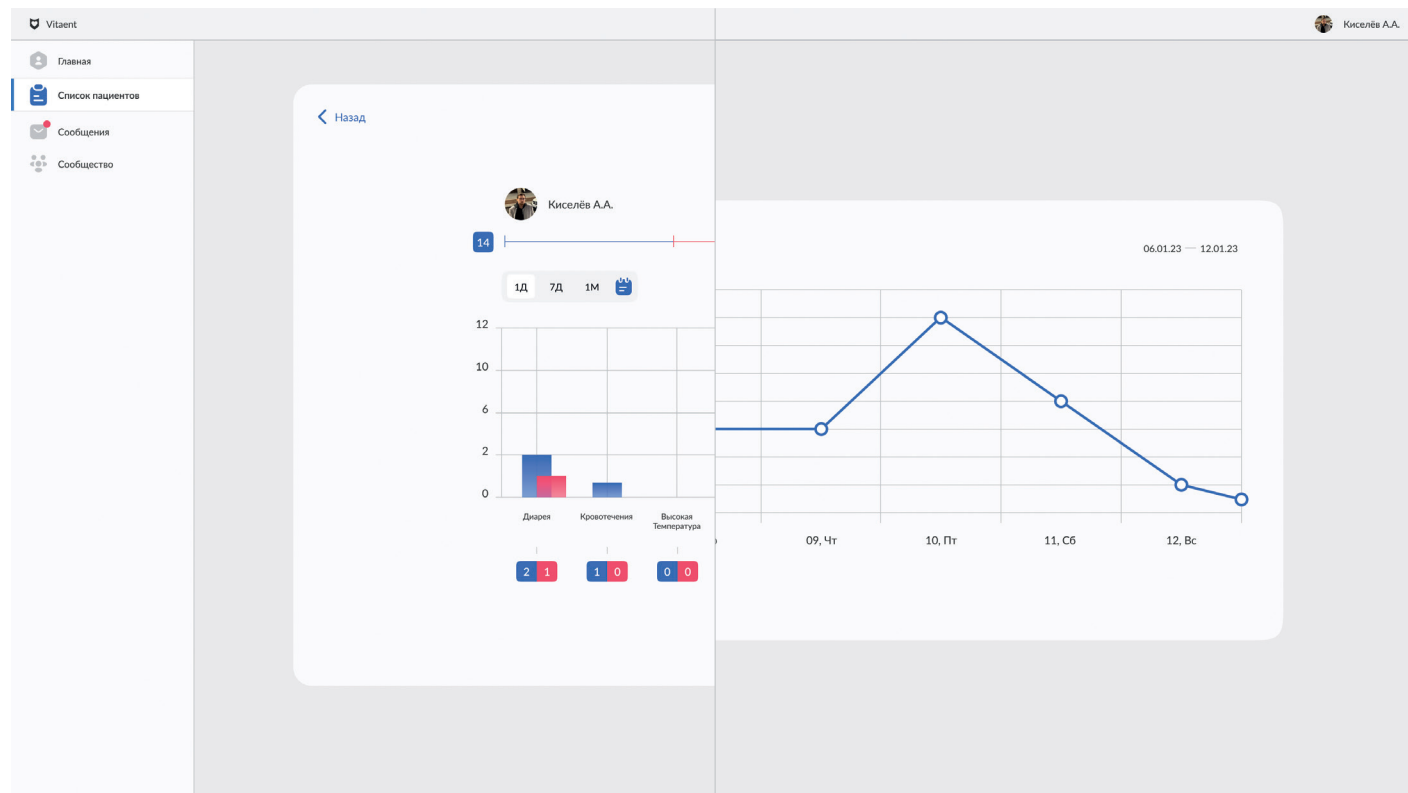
Vitaent

Киселёв А.А.

Главная

Список пациентов

Сообщения

Сообщество

Назад

Киселёв А.А.

14

1Д 7Д 1М

12
10
6
2
0

Диарея
Кровотечения
Высокая Температура

2 1
1 0
0 0

06.01.23 — 12.01.23

09, Чт
10, Пт
11, Сб
12, Вс